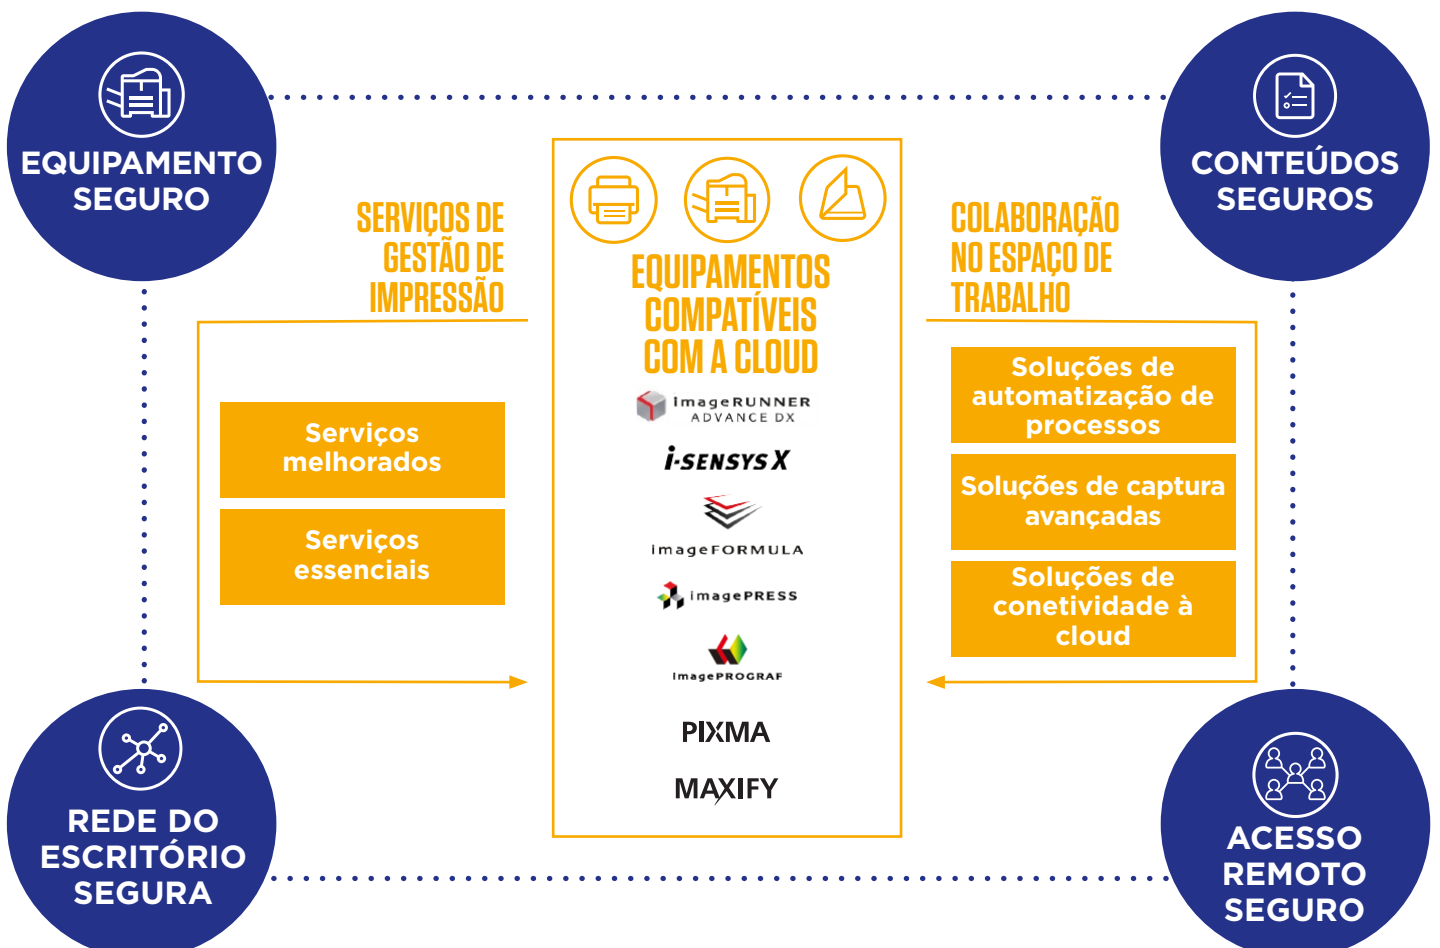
EQUIPAMENTO SEGURO

CONTEÚDOS SEGUROS

SERVIÇOS DE GESTÃO DE IMPRESSÃO

EQUIPAMENTOS COMPATÍVEIS COM A CLOUD

COLABORAÇÃO NO ESPAÇO DE TRABALHO

imageRUNNER ADVANCE DX

i-SENSYS X

imageFORMULA

imagePRESS

imagePROGRAF

PIXMA

MAXIFY

Serviços melhorados

Serviços essenciais

Soluções de automatização de processos

Soluções de captura avançadas

Soluções de conetividade à cloud

REDE DO ESCRITÓRIO SEGURA

ACESSO REMOTO SEGURO